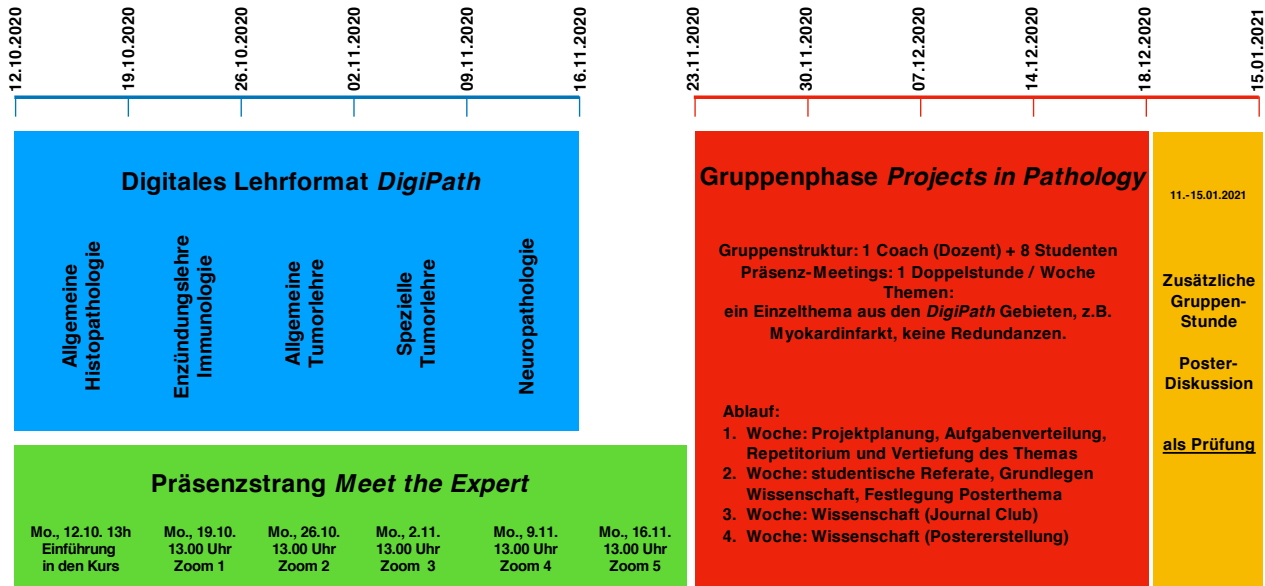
12.10.2020
19.10.2020
26.10.2020
02.11.2020
09.11.2020
16.11.2020
23.11.2020
30.11.2020
07.12.2020
14.12.2020
18.12.2020
15.01.2021

Digitales Lehrformat *DigiPath*

Allgemeine Histopathologie

Enzündungslehre Immunologie

Allgemeine Tumorlehre

Spezielle Tumorlehre

Neuropathologie

Präsenzstrang *Meet the Expert*

Mo., 12.10. 13h
Einführung
in den Kurs

Mo., 19.10.
13.00 Uhr
Zoom 1

Mo., 26.10.
13.00 Uhr
Zoom 2

Mo., 2.11.
13.00 Uhr
Zoom 3

Mo., 9.11.
13.00 Uhr
Zoom 4

Mo., 16.11.
13.00 Uhr
Zoom 5

Gruppenphase *Projects in Pathology*

Gruppenstruktur: 1 Coach (Dozent) + 8 Studenten
Präsenz-Meetings: 1 Doppelstunde / Woche
Themen:
ein Einzelthema aus den *DigiPath* Gebieten, z.B. Myokardinfarkt, keine Redundanzen.

Ablauf:
1. Woche: Projektplanung, Aufgabenverteilung, Repetitorium und Vertiefung des Themas
2. Woche: studentische Referate, Grundlegen Wissenschaft, Festlegung Posterthema
3. Woche: Wissenschaft (Journal Club)
4. Woche: Wissenschaft (Postererstellung)

11.-15.01.2021

Zusätzliche Gruppen-Stunde

Poster-Diskussion

als Prüfung